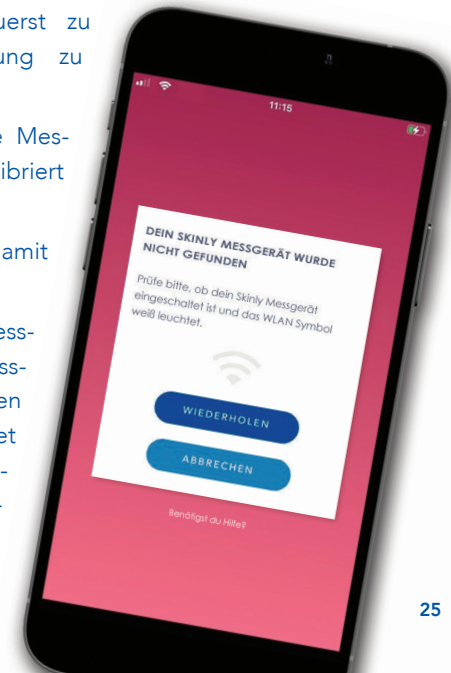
uerst zu
ung zu

e Mes-
ibriert

amit

ess-
ss-
en
et
-
-

11:15

DEIN SKINLY MESSGERÄT WURDE NICHT GEFUNDEN

Prüfe bitte, ob dein Skinly Messgerät eingeschaltet ist und das WLAN Symbol weiß leuchtet.

WIEDERHOLEN

ABBRECHEN

Benötigst du Hilfe?

25